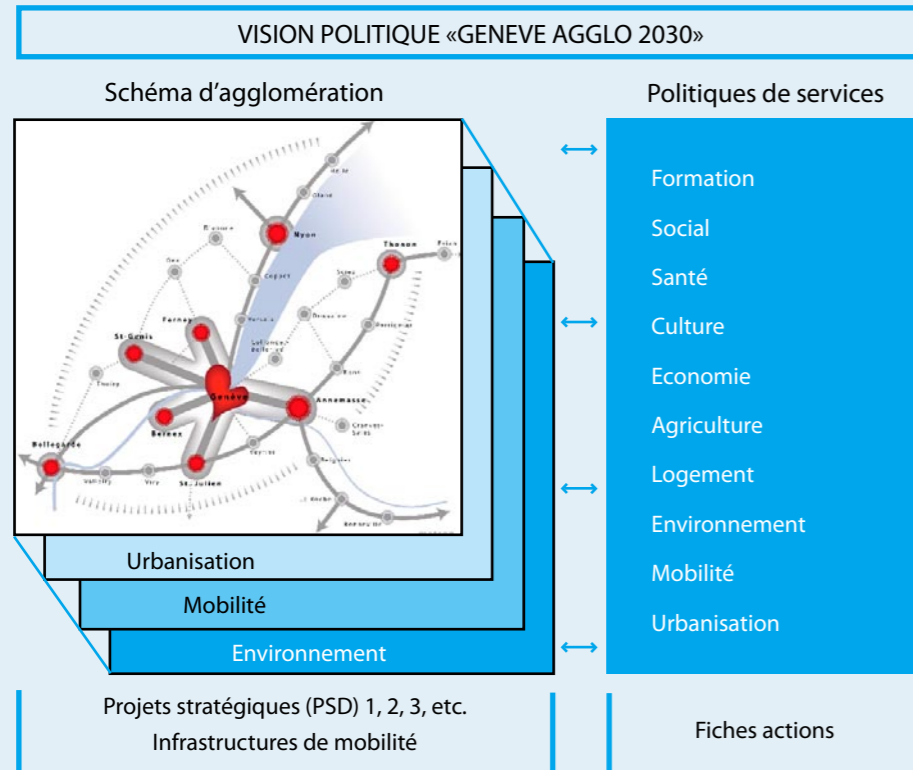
VISION POLITIQUE «GENEVE AGGLO 2030»

Schéma d'agglomération

Politiques de services

Nyon
Thonon
Ferney
St-Genis
Genève
Annemasse
Bellegarde
Bernex
St-Julien
Coppet
Douvaine
Collonges-Bellerive
Cranves-Sales
Vetraz
Thoiry
Vernier
Reignier

Formation
Social
Santé
Culture
Economie
Agriculture
Logement
Environnement
Mobilité
Urbanisation

Urbanisation
Mobilité
Environnement

Projets stratégiques (PSD) 1, 2, 3, etc.
Infrastructures de mobilité

Fiches actions